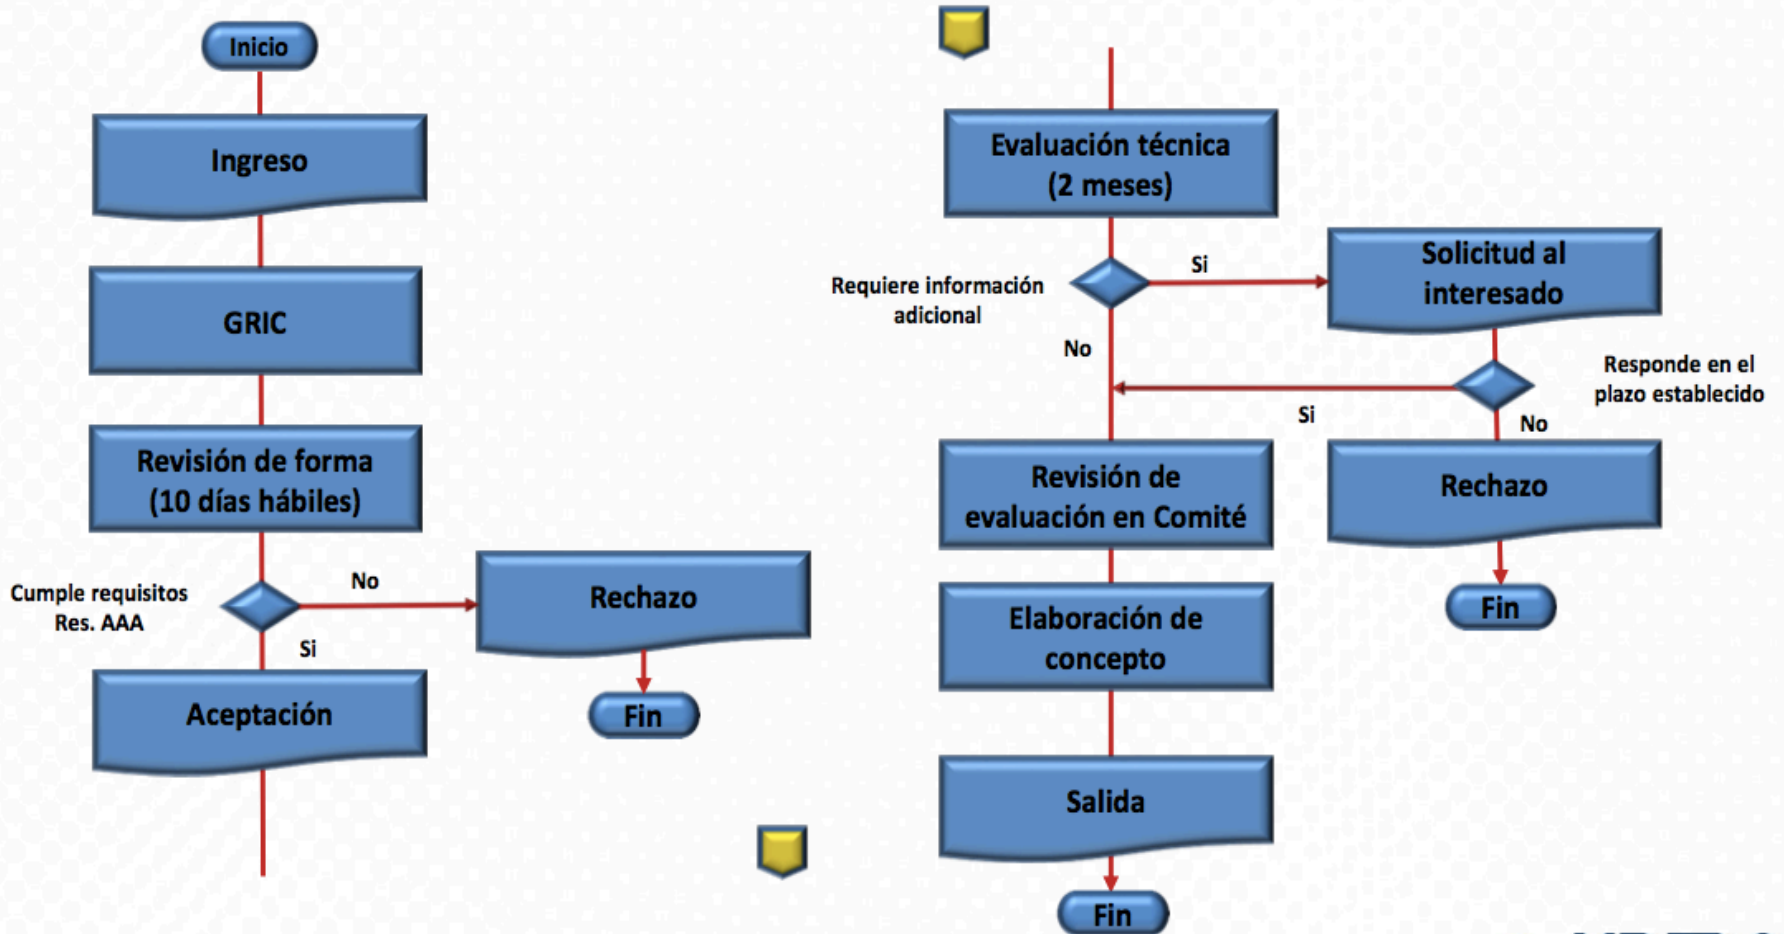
Inicio

Ingreso

GRIC

Revisión de forma (10 días hábiles)

Cumple requisitos Res. AAA

No

Rechazo

Fin

Si

Aceptación

Evaluación técnica (2 meses)

Requiere información adicional

Si

Solicitud al interesado

No

Responde en el plazo establecido

Si

No

Revisión de evaluación en Comité

Rechazo

Fin

Elaboración de concepto

Salida

Fin